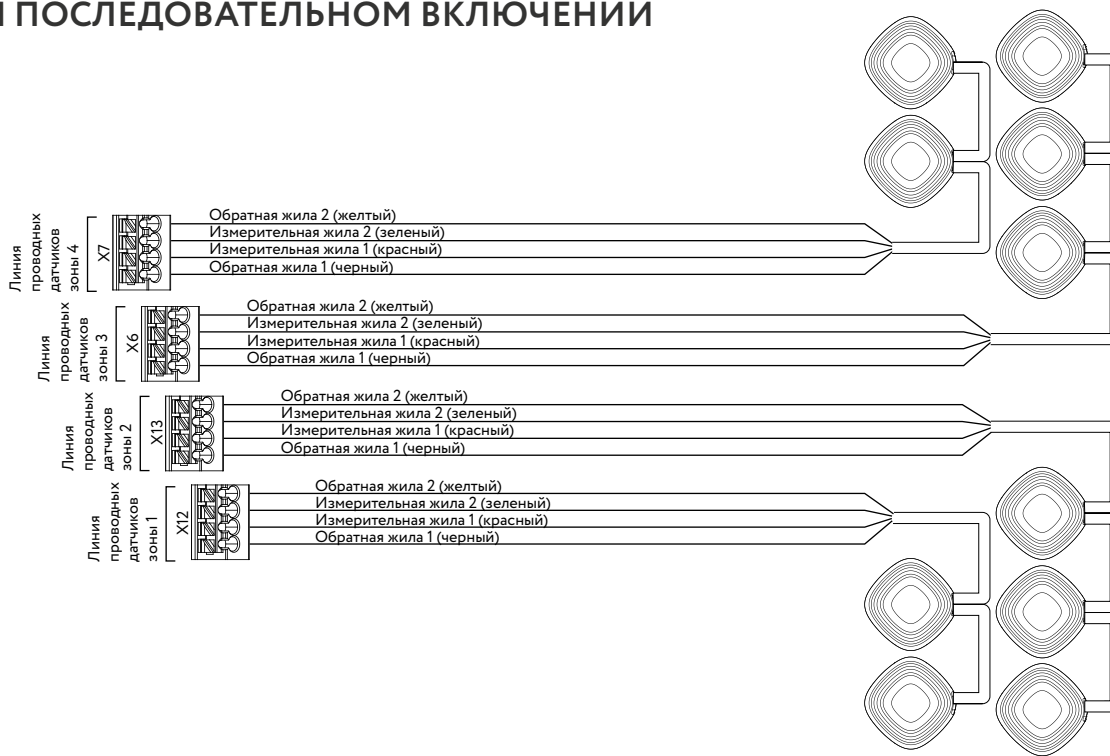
И ПОСЛЕДОВАТЕЛЬНОМ ВКЛЮЧЕНИИ

Линия проводных датчиков зоны 4

X7

Обратная жила 2 (желтый)
Измерительная жила 2 (зеленый)
Измерительная жила 1 (красный)
Обратная жила 1 (черный)

Линия проводных датчиков зоны 3

X6

Обратная жила 2 (желтый)
Измерительная жила 2 (зеленый)
Измерительная жила 1 (красный)
Обратная жила 1 (черный)

Линия проводных датчиков зоны 2

X13

Обратная жила 2 (желтый)
Измерительная жила 2 (зеленый)
Измерительная жила 1 (красный)
Обратная жила 1 (черный)

Линия проводных датчиков зоны 1

X12

Обратная жила 2 (желтый)
Измерительная жила 2 (зеленый)
Измерительная жила 1 (красный)
Обратная жила 1 (черный)